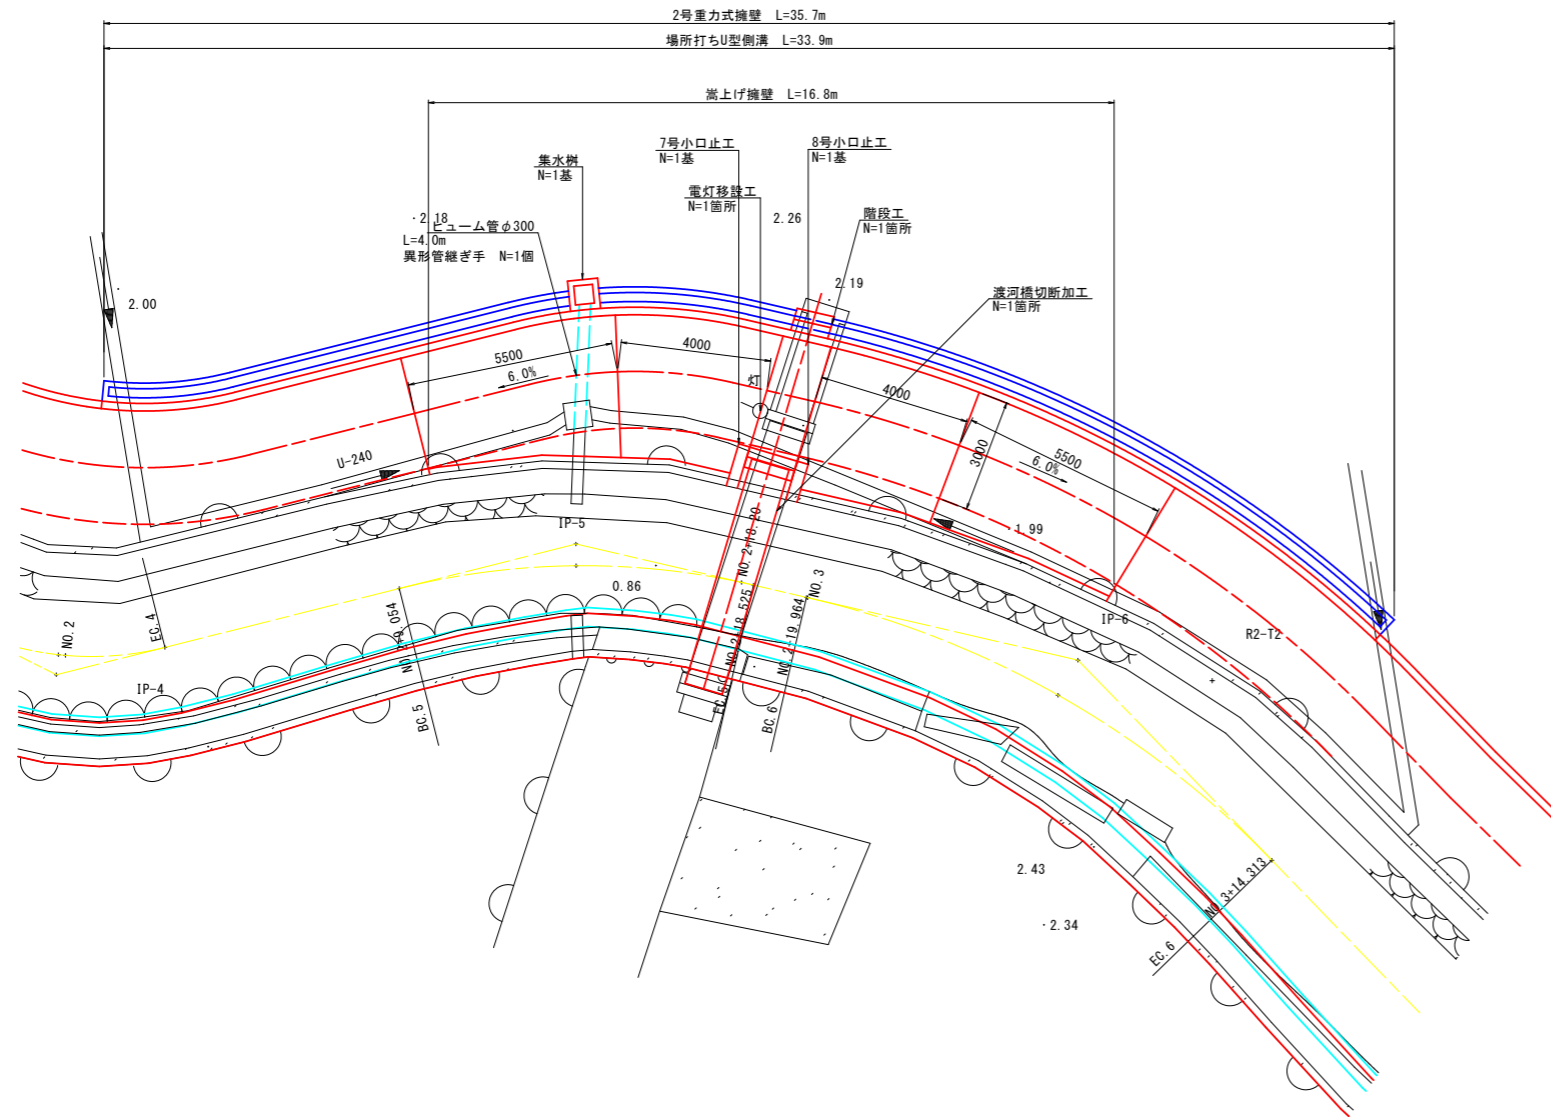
2号重力式擁壁 L=35.7m
場所打ちU型側溝 L=33.9m
嵩上げ擁壁 L=16.8m
7号小口止工
N=1基
8号小口止工
N=1基
集水桝
N=1基
電灯移設工
N=1箇所
2.26
階段工
N=1箇所
・2.18
ヒューム管φ300
L=4.0m
異形管継ぎ手 N=1個
2.19
渡河橋切断加工
N=1箇所
2.00
5500
6.0%
4000
灯
4000
3000
5500
6.0%
U-240
1.99
IP-5
NO.2+18.20
NO.3
0.86
IP-6
R2-T2
NO.2
EC.4
NO.2+9.054
NO.2+18.525
NO.2+19.964
IP-4
BC.5
EC.5
BC.6
2.43
・2.34
NO.3+14.313
EC.6